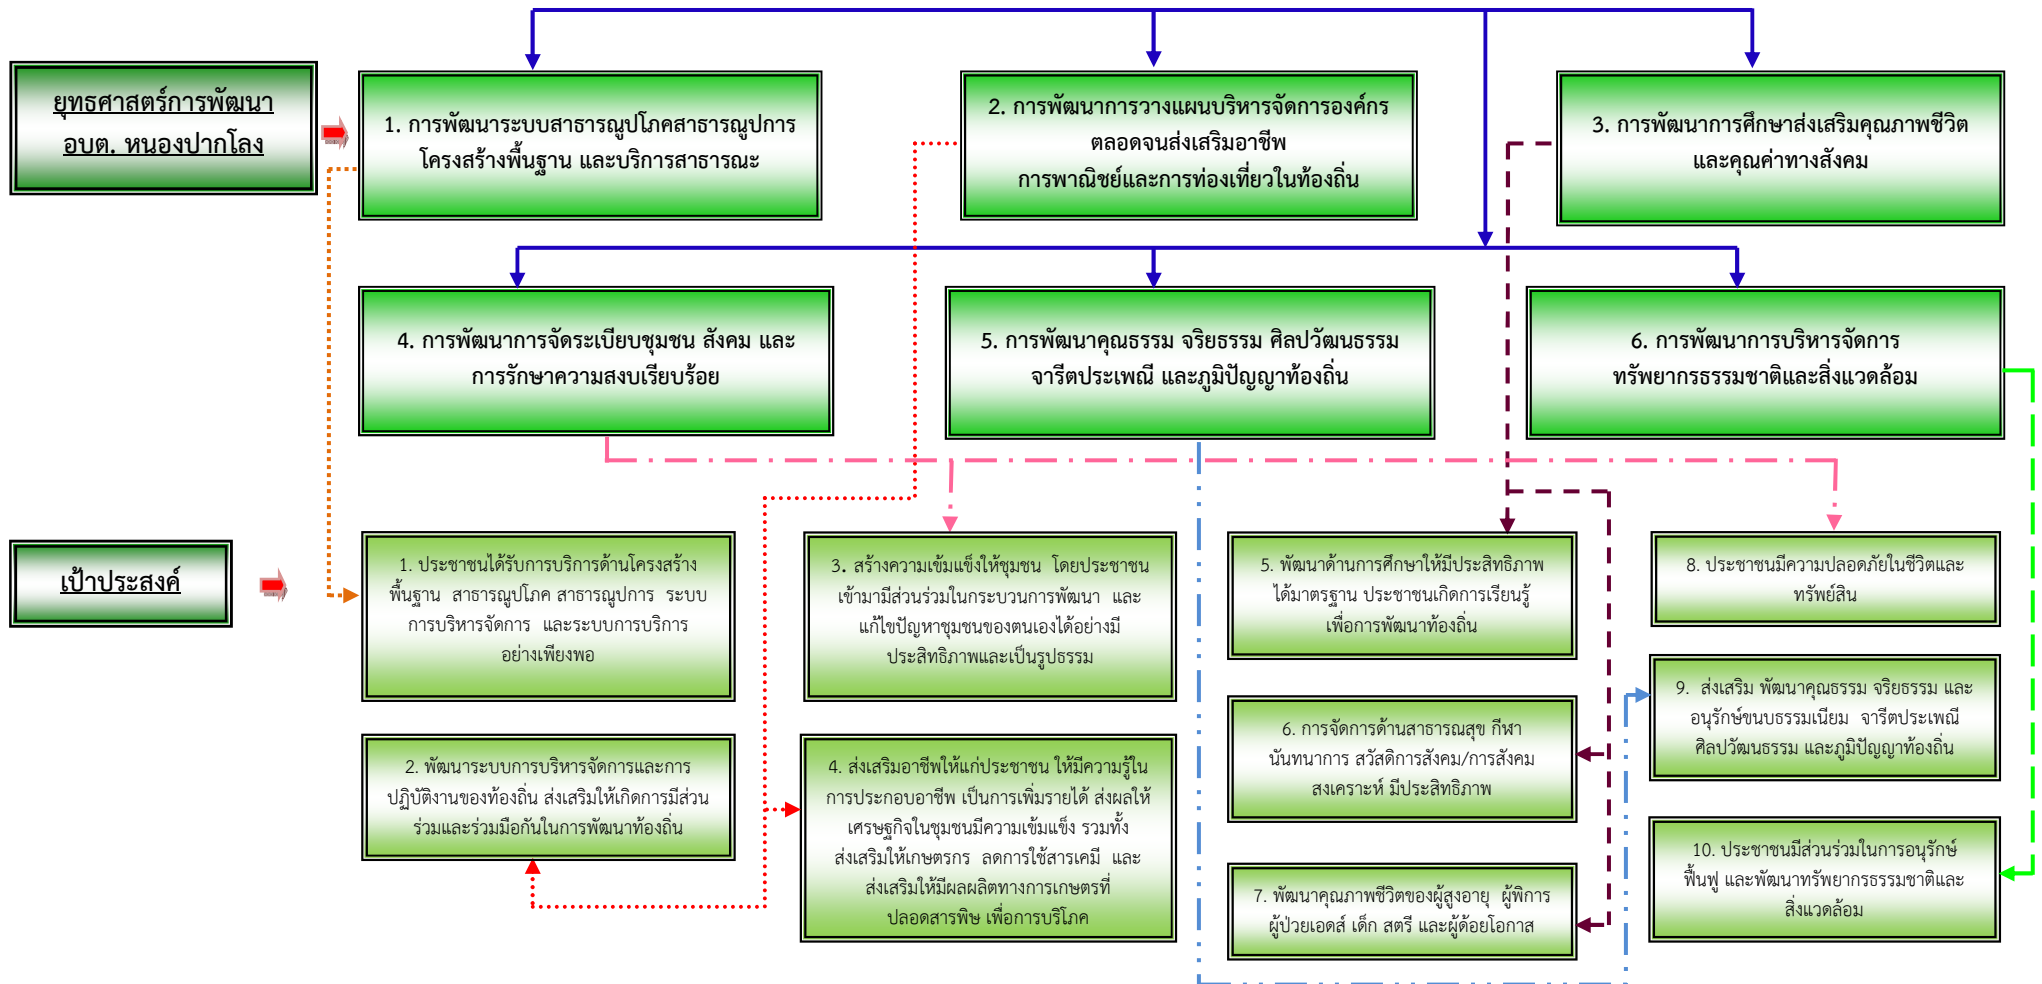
ยุทธศาสตร์การพัฒนา อบต. หนองปากโลง

1. การพัฒนาระบบสาธารณูปโภคสาธารณูปการ โครงสร้างพื้นฐาน และบริการสาธารณะ

2. การพัฒนาการวางแผนบริหารจัดการองค์กร ตลอดจนส่งเสริมอาชีพ การพาณิชย์และการท่องเที่ยวในท้องถิ่น

3. การพัฒนาการศึกษาส่งเสริมคุณภาพชีวิต และคุณค่าทางสังคม

4. การพัฒนาการจัดระเบียบชุมชน สังคม และ การรักษาความสงบเรียบร้อย

5. การพัฒนาคุณธรรม จริยธรรม ศิลปวัฒนธรรม จารีตประเพณี และภูมิปัญญาท้องถิ่น

6. การพัฒนาการบริหารจัดการ ทรัพยากรธรรมชาติและสิ่งแวดล้อม

เป้าประสงค์

1. ประชาชนได้รับการบริการด้านโครงสร้างพื้นฐาน สาธารณูปโภค สาธารณูปการ ระบบการบริหารจัดการ และระบบการบริการอย่างเพียงพอ

2. พัฒนาระบบการบริหารจัดการและการปฏิบัติงานของท้องถิ่น ส่งเสริมให้เกิดการมีส่วนร่วมและร่วมมือกันในการพัฒนาท้องถิ่น

3. สร้างความเข้มแข็งให้ชุมชน โดยประชาชนเข้ามามีส่วนร่วมในกระบวนการพัฒนา และแก้ไขปัญหาชุมชนของตนเองได้อย่างมีประสิทธิภาพและเป็นรูปธรรม

4. ส่งเสริมอาชีพให้แก่ประชาชน ให้มีความรู้ในการประกอบอาชีพ เป็นการเพิ่มรายได้ ส่งผลให้เศรษฐกิจในชุมชนมีความเข้มแข็ง รวมทั้งส่งเสริมให้เกษตรกร ลดการใช้สารเคมี และส่งเสริมให้มีผลผลิตทางการเกษตรที่ปลอดสารพิษ เพื่อการบริโภค

5. พัฒนาด้านการศึกษาให้มีประสิทธิภาพได้มาตรฐาน ประชาชนเกิดการเรียนรู้ เพื่อการพัฒนาท้องถิ่น

6. การจัดการด้านสาธารณสุข กีฬา นันทนาการ สวัสดิการสังคม/การสังคมสงเคราะห์ มีประสิทธิภาพ

7. พัฒนาคุณภาพชีวิตของผู้สูงอายุ ผู้พิการ ผู้ป่วยเอดส์ เด็ก สตรี และผู้ด้อยโอกาส

8. ประชาชนมีความปลอดภัยในชีวิตและทรัพย์สิน

9. ส่งเสริม พัฒนาคุณธรรม จริยธรรม และอนุรักษ์ขนบธรรมเนียม จารีตประเพณี ศิลปวัฒนธรรม และภูมิปัญญาท้องถิ่น

10. ประชาชนมีส่วนร่วมในการอนุรักษ์ ฟื้นฟู และพัฒนาทรัพยากรธรรมชาติและสิ่งแวดล้อม